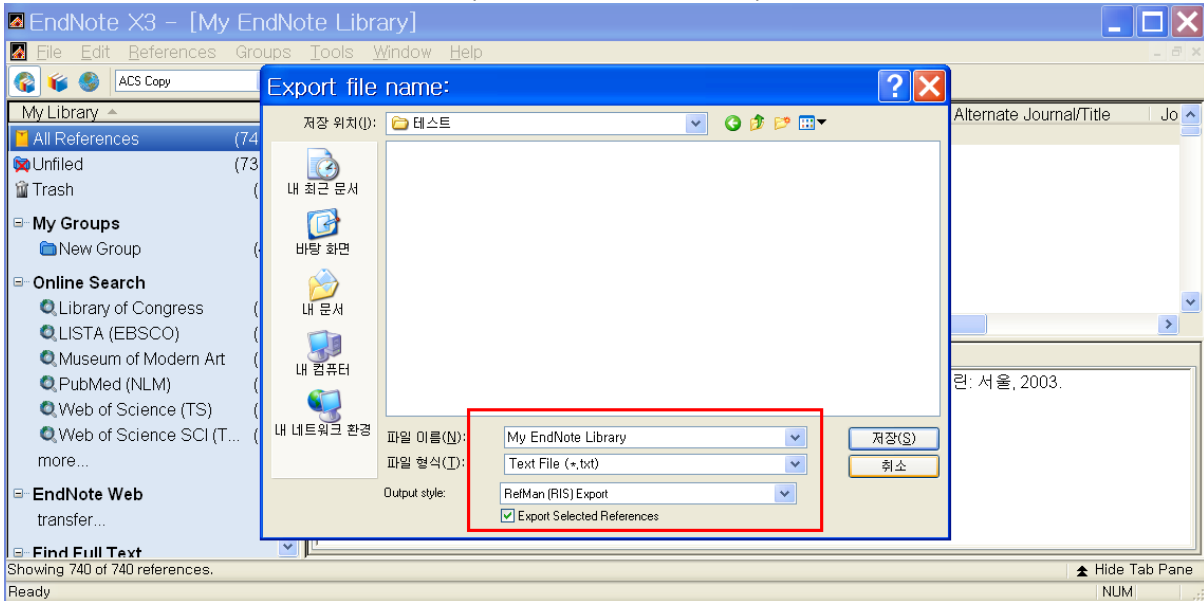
EndNote X3 - [My EndNote Library]

File Edit References Groups Tools Window Help

ACS Copy

My Library

All References (74

Unfiled (73

Trash (

My Groups

New Group (

Online Search

Library of Congress (

LISTA (EBSCO) (

Museum of Modern Art (

PubMed (NLM) (

Web of Science (TS) (

Web of Science SCI (T... (

more...

EndNote Web

transfer...

Find Full Text

Alternate Journal/Title

Jo

련: 서울, 2003.

Export file name:

저장 위치(I): 테스트

내 최근 문서

바탕 화면

내 문서

내 컴퓨터

내 네트워크 환경

파일 이름(N): My EndNote Library

파일 형식(T): Text File (*.txt)

저장(S)

취소

Output style: RefMan (RIS) Export

Export Selected References

Showing 740 of 740 references.

Hide Tab Pane

Ready

NUM